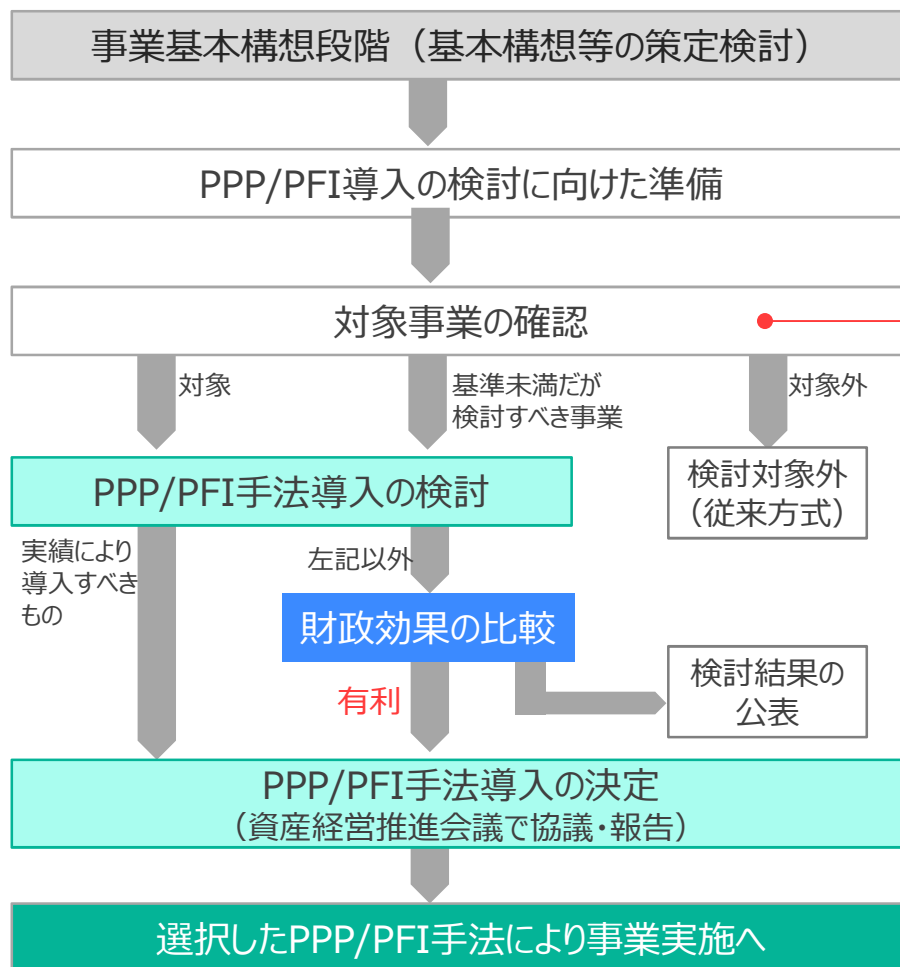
事業基本構想段階（基本構想等の策定検討）

PPP/PFI導入の検討に向けた準備

対象事業の確認

対象

基準未満だが検討すべき事業

対象外

PPP/PFI手法導入の検討

検討対象外（従来方式）

実績により導入すべきもの

左記以外

財政効果の比較

検討結果の公表

有利

PPP/PFI手法導入の決定
（資産経営推進会議で協議・報告）

選択したPPP/PFI手法により事業実施へ